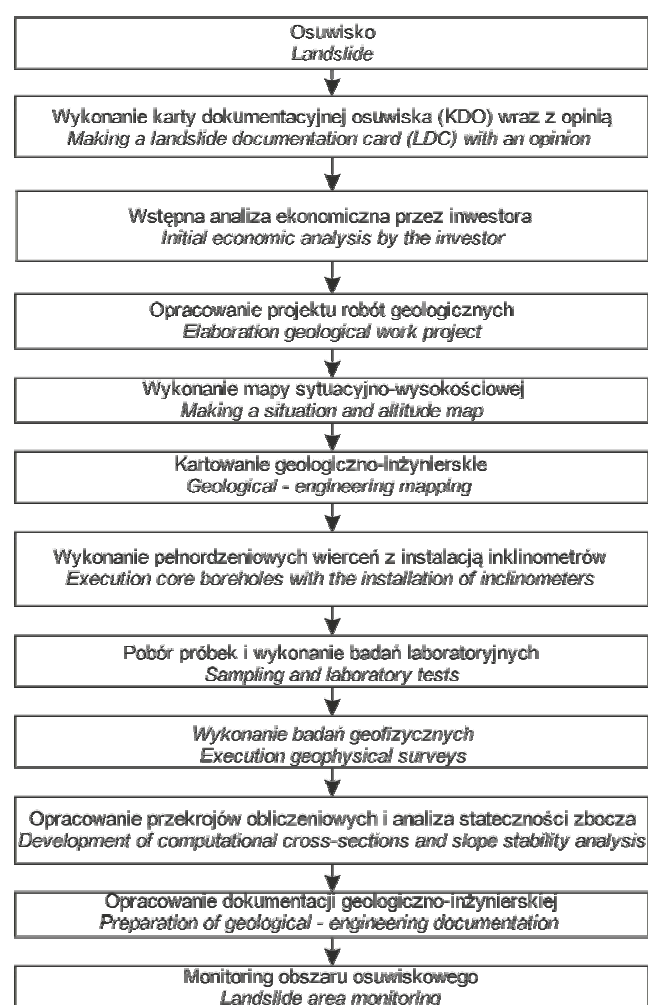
Osuwisko
Landslide

Wykonanie karty dokumentacyjnej osuwiska (KDO) wraz z opinią
Making a landslide documentation card (LDC) with an opinion

Wstępna analiza ekonomiczna przez inwestora
Initial economic analysis by the investor

Opracowanie projektu robót geologicznych
Elaboration geological work project

Wykonanie mapy sytuacyjno-wysokościowej
Making a situation and altitude map

Kartowanie geologiczno-inżynierskie
Geological - engineering mapping

Wykonanie pełnordzeniowych wierceń z instalacją inklinometrów
Execution core boreholes with the installation of inclinometers

Pobór próbek i wykonanie badań laboratoryjnych
Sampling and laboratory tests

Wykonanie badań geofizycznych
Execution geophysical surveys

Opracowanie przekrojów obliczeniowych i analiza stateczności zbocza
Development of computational cross-sections and slope stability analysis

Opracowanie dokumentacji geologiczno-inżynierskiej
Preparation of geological - engineering documentation

Monitoring obszaru osuwiskowego
Landslide area monitoring